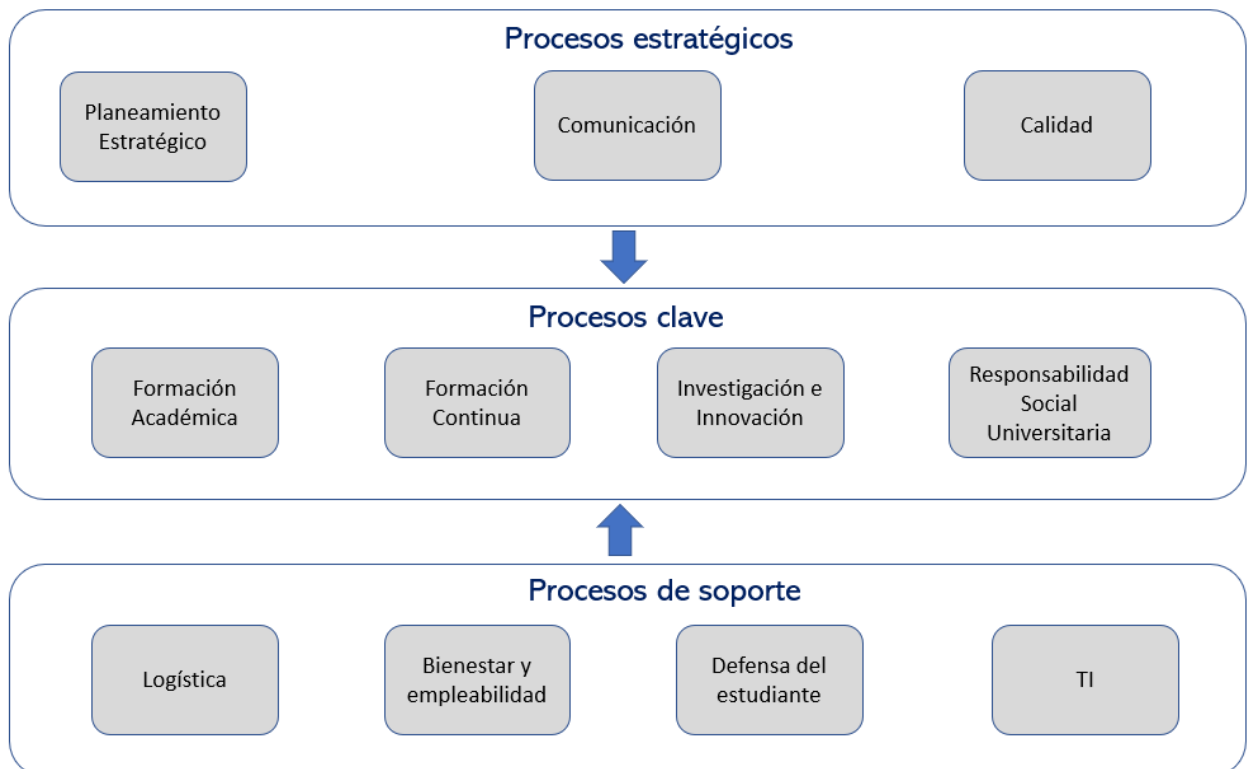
Procesos estratégicos

Planeamiento Estratégico

Comunicación

Calidad

Procesos clave

Formación Académica

Formación Continua

Investigación e Innovación

Responsabilidad Social Universitaria

Procesos de soporte

Logística

Bienestar y empleabilidad

Defensa del estudiante

TI